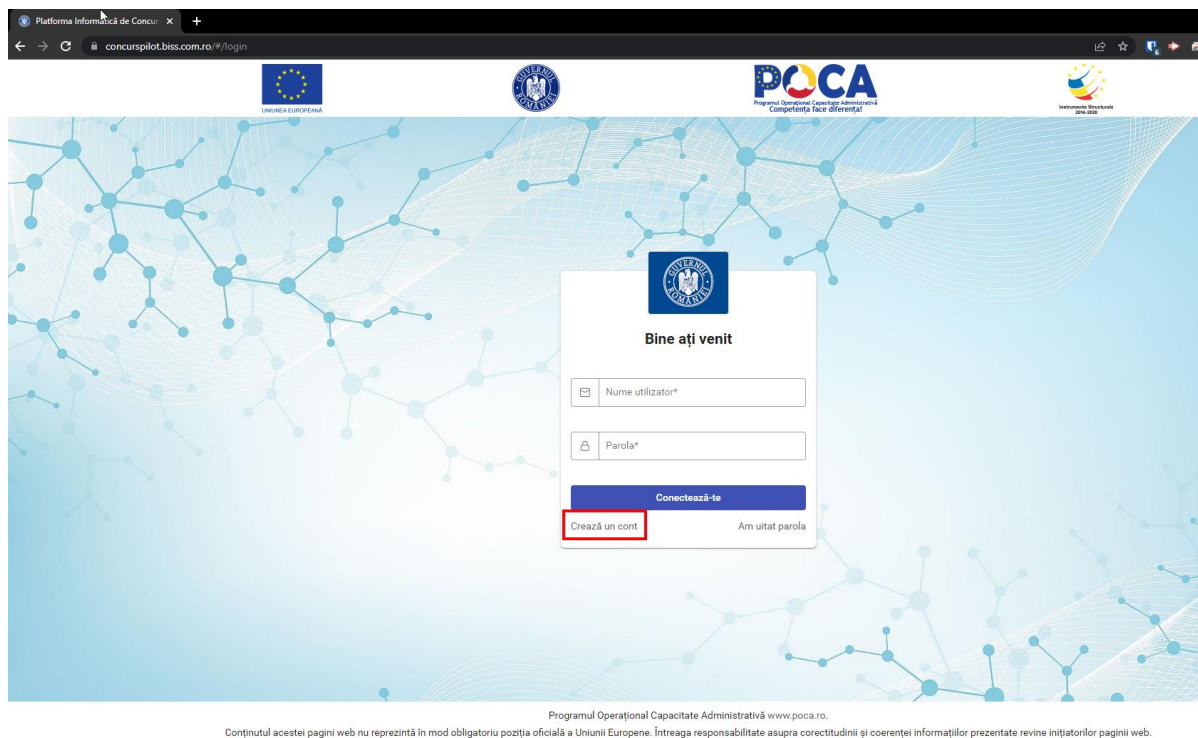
Platforma Informatică de Concur ×
+
concurspilot.biss.com.ro/#/login

UNIUNEA EUROPEANĂ
GUVERNUL ROMÂNIEI
POCA
Programul Operațional Capacitate Administrativă
Competența face diferența!
Instrumente Structurale 2014-2020

GUVERNUL ROMÂNIEI

Bine ați venit

Nume utilizator*

Parola*

Conectează-te

Crează un cont
Am uitat parola

Programul Operațional Capacitate Administrativă www.poca.ro.
Conținutul acestei pagini web nu reprezintă în mod obligatoriu poziția oficială a Uniunii Europene. Întreaga responsabilitate asupra corectitudinii și coerenței informațiilor prezentate revine inițiatorilor paginii web.